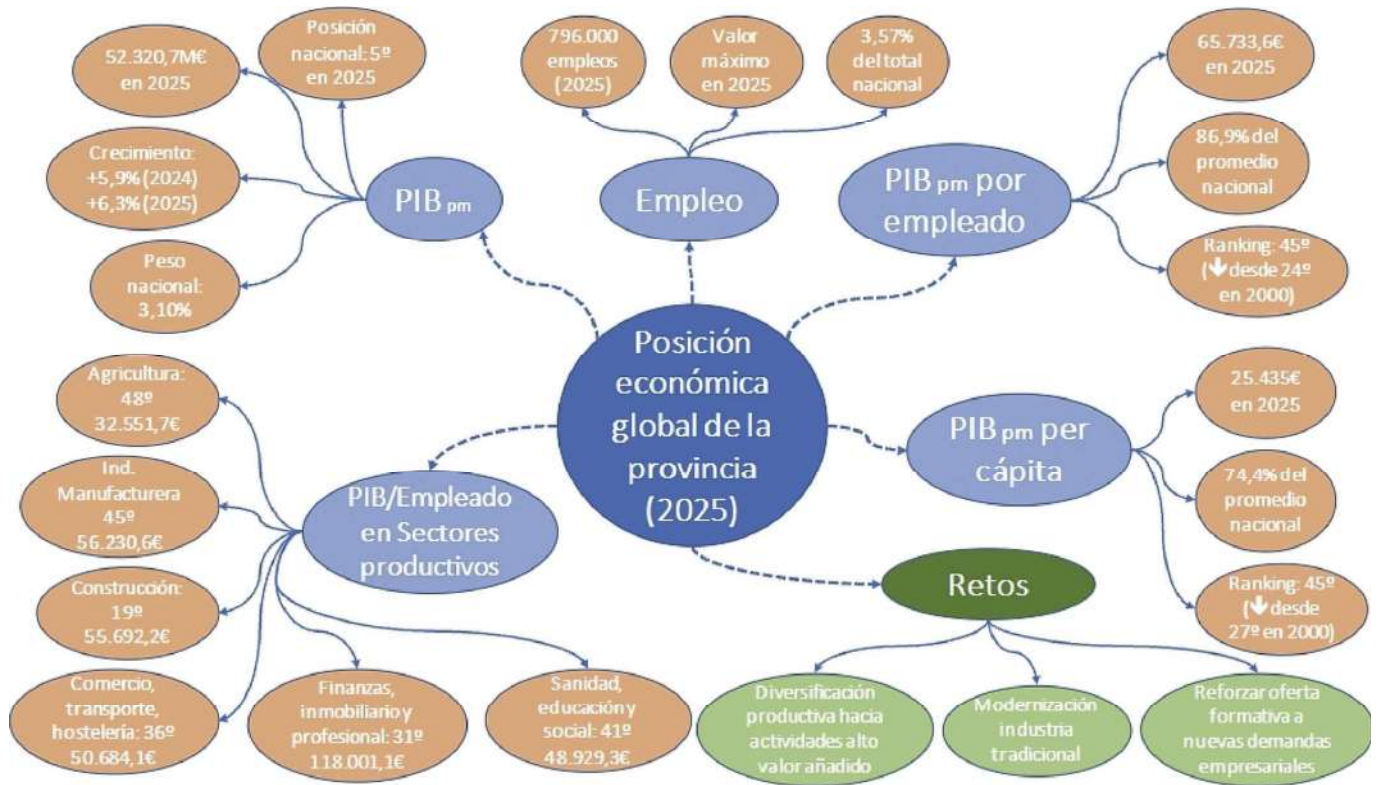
Posición económica global de la provincia (2025)

PIB $_{pm}$

52.320,7M€ en 2025

Posición nacional: 5º en 2025

Crecimiento: +5,9% (2024) +6,3% (2025)

Peso nacional: 3,10%

Empleo

796.000 empleos (2025)

Valor máximo en 2025

3,57% del total nacional

PIB $_{pm}$ por empleado

65.733,6€ en 2025

86,9% del promedio nacional

Ranking: 45º (↓ desde 24º en 2000)

PIB $_{pm}$ per cápita

25.435€ en 2025

74,4% del promedio nacional

Ranking: 45º (↓ desde 27º en 2000)

PIB/Empleado en Sectores productivos

Agricultura: 48º 32.551,7€

Ind. Manufacturera 45º 56.230,6€

Construcción: 19º 55.692,2€

Comercio, transporte, hostelería: 36º 50.684,1€

Finanzas, inmobiliario y profesional: 31º 118.001,1€

Sanidad, educación y social: 41º 48.929,3€

Retos

Diversificación productiva hacia actividades alto valor añadido

Modernización industria tradicional

Reforzar oferta formativa a nuevas demandas empresariales